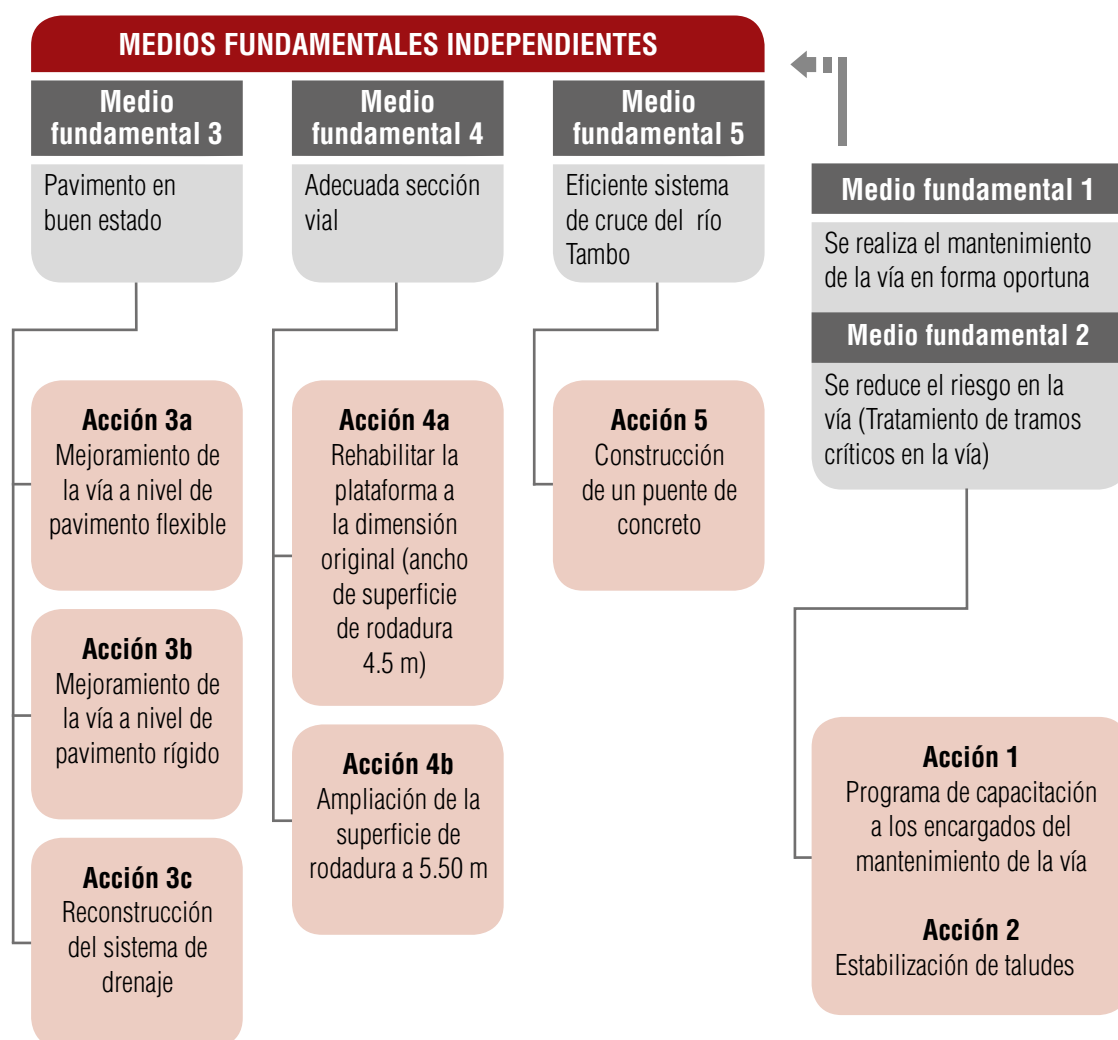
MEDIOS FUNDAMENTALES INDEPENDIENTES

Medio fundamental 3

Pavimento en buen estado

Acción 3a
Mejoramiento de la vía a nivel de pavimento flexible

Acción 3b
Mejoramiento de la vía a nivel de pavimento rígido

Acción 3c
Reconstrucción del sistema de drenaje

Medio fundamental 4

Adecuada sección vial

Acción 4a
Rehabilitar la plataforma a la dimensión original (ancho de superficie de rodadura 4.5 m)

Acción 4b
Ampliación de la superficie de rodadura a 5.50 m

Medio fundamental 5

Eficiente sistema de cruce del río Tambo

Acción 5
Construcción de un puente de concreto

Medio fundamental 1

Se realiza el mantenimiento de la vía en forma oportuna

Medio fundamental 2

Se reduce el riesgo en la vía (Tratamiento de tramos críticos en la vía)

Acción 1
Programa de capacitación a los encargados del mantenimiento de la vía

Acción 2
Estabilización de taludes